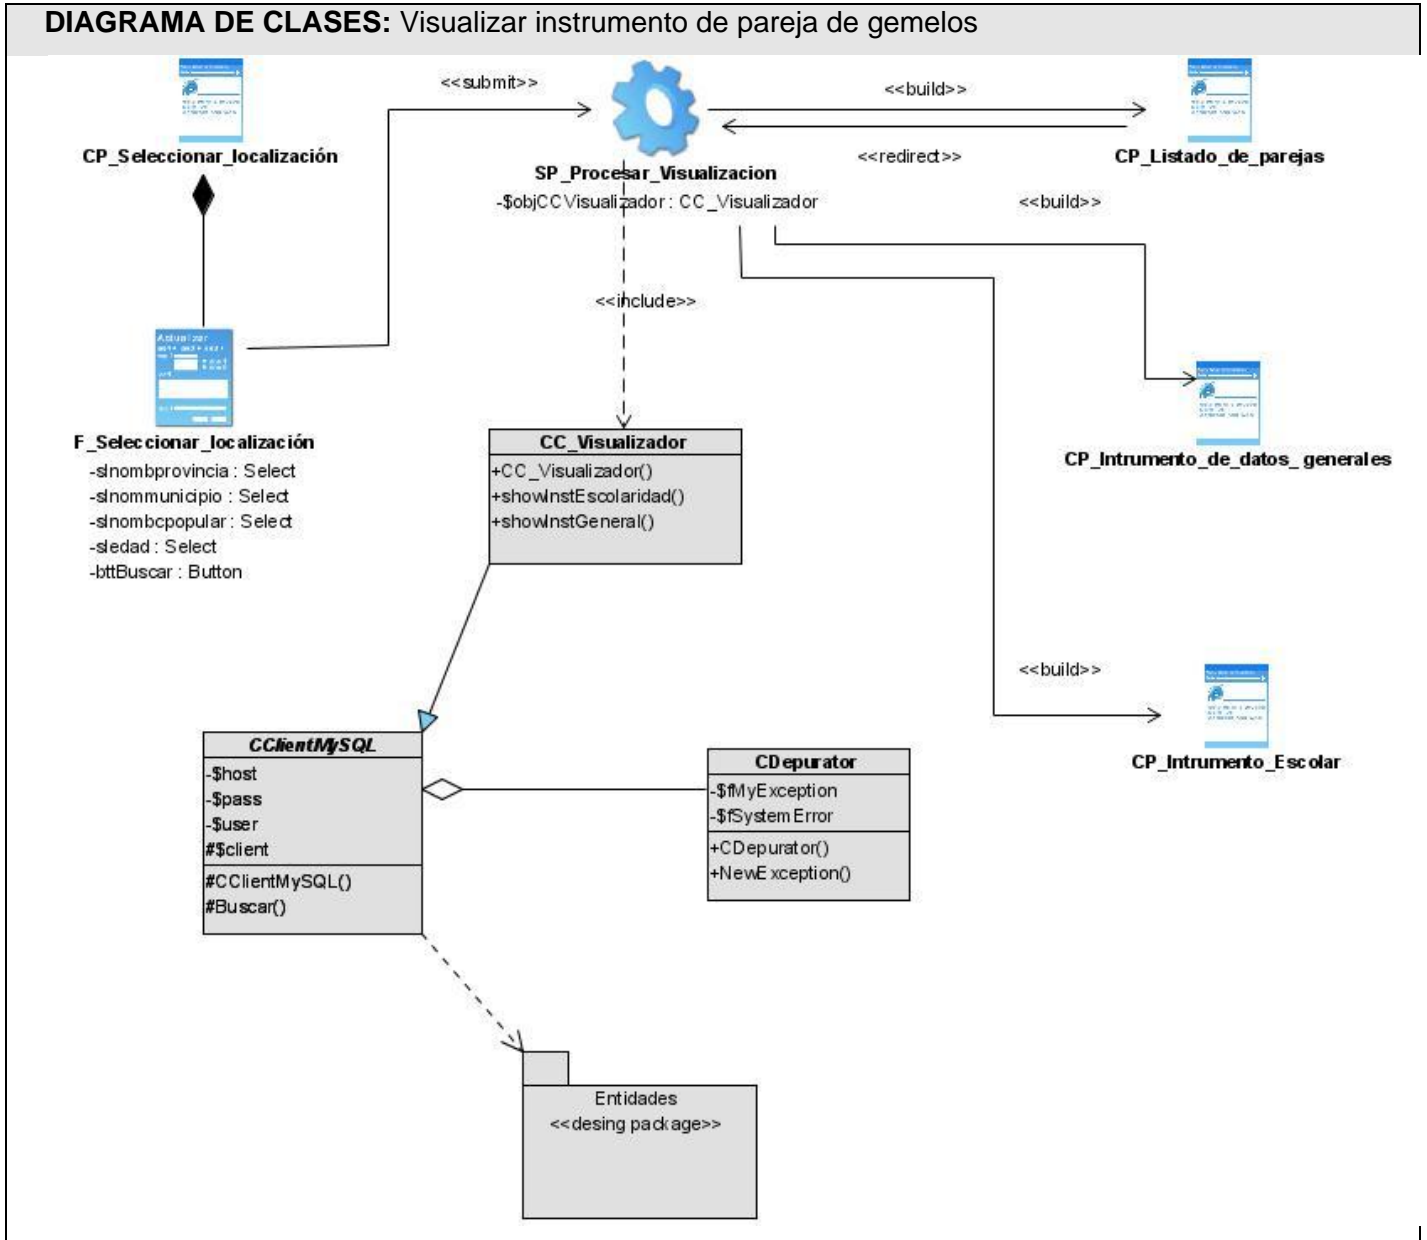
**DIAGRAMA DE CLASES:** Visualizar instrumento de pareja de gemelos

<<submit>>

<<build>>

CP_Seleccionar_localización

SP_Procesar_Visualizacion
-$objCCVisualizador : CC_Visualizador

<<redirect>>

CP_Listado_de_parejas

<<build>>

<<include>>

F_Seleccionar_localización
-slnombprovincia : Select
-slnommunicipio : Select
-slnombcpopular : Select
-sledad : Select
-bttBuscar : Button

CC_Visualizador
+CC_Visualizador()
+showInstEscolaridad()
+showInstGeneral()

CP_Intrumento_de_datos_ generales

<<build>>

CP_Intrumento_Escolar

CClientMySQL
-$host
-$pass
-$user
#$client
#CClientMySQL()
#Buscar()

CDepurator
-$fMyException
-$fSystemError
+CDepurator()
+NewException()

Entidades
<<desing package>>